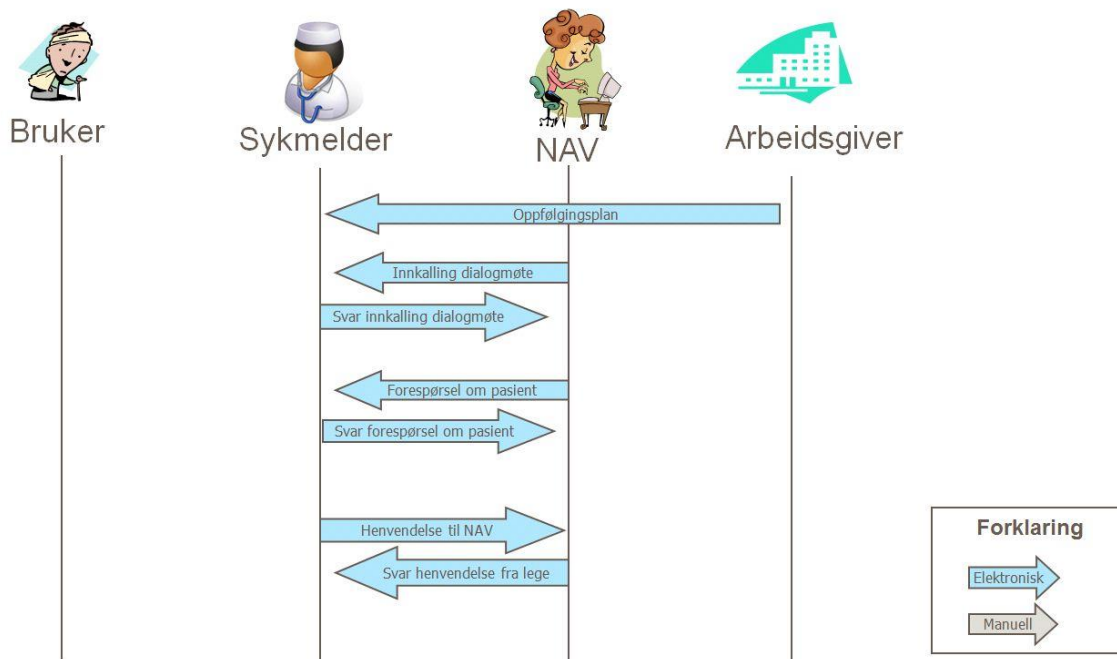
Bruker

Sykmelder

NAV

Arbeidsgiver

Oppfølgingsplan

Innkalling dialogmøte

Svar innkalling dialogmøte

Forespørsel om pasient

Svar forespørsel om pasient

Henvendelse til NAV

Svar henvendelse fra lege

Forklaring

Elektronisk

Manuell